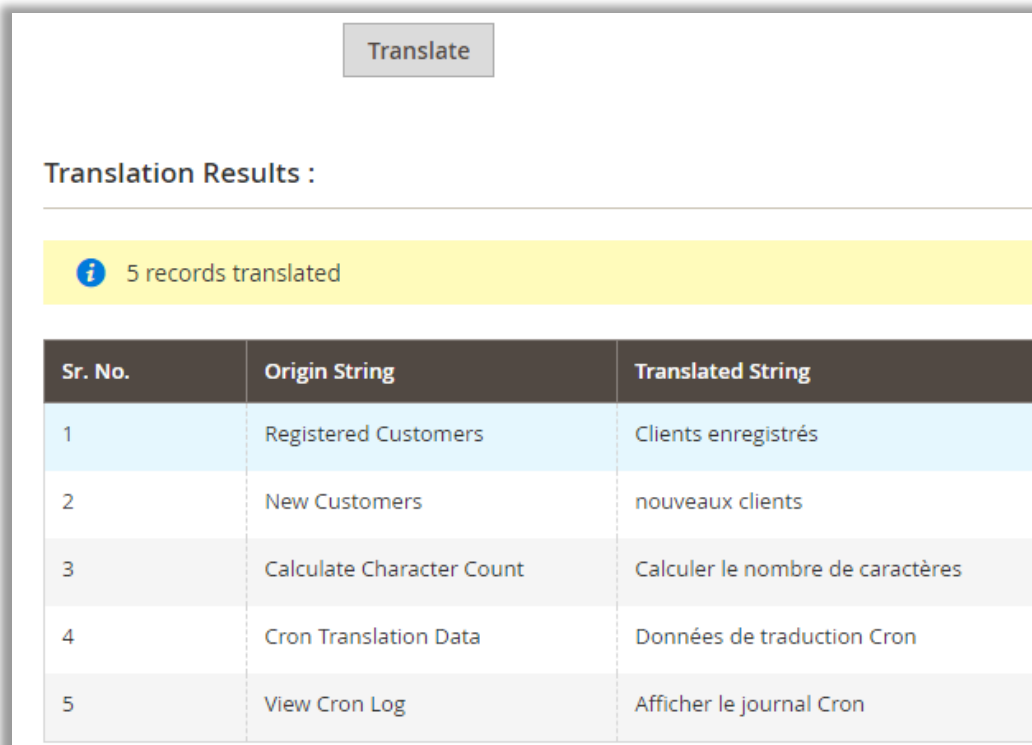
Translate

Translation Results :

5 records translated

| Sr. No. | Origin String | Translated String |
|---|---|---|
| 1 | Registered Customers | Clients enregistrés |
| 2 | New Customers | nouveaux clients |
| 3 | Calculate Character Count | Calculer le nombre de caractères |
| 4 | Cron Translation Data | Données de traduction Cron |
| 5 | View Cron Log | Afficher le journal Cron |